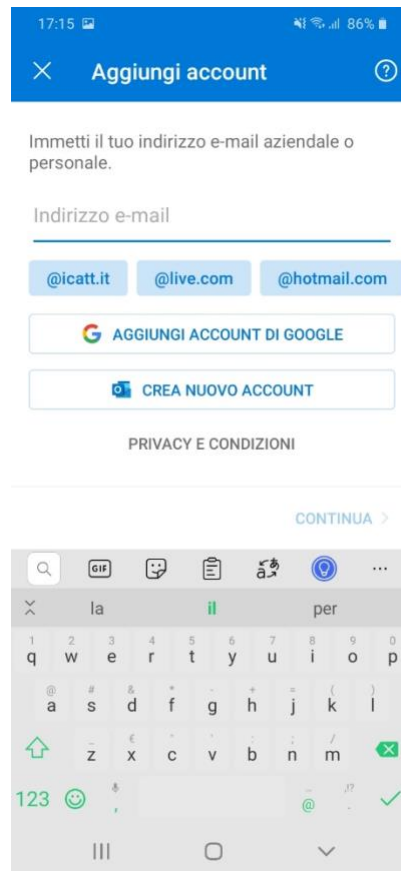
17:15 86%

Aggiungi account

Immetti il tuo indirizzo e-mail aziendale o personale.

Indirizzo e-mail

@icatt.it @live.com @hotmail.com

AGGIUNGI ACCOUNT DI GOOGLE

CREA NUOVO ACCOUNT

PRIVACY E CONDIZIONI

CONTINUA

GIF

la il per

1 q 2 w 3 e 4 r 5 t 6 y 7 u 8 i 9 o 0 p

@ a # s & d * f - g + h = j ( k ) l

z € x c v b ; n / m

123 , @ ,!? .